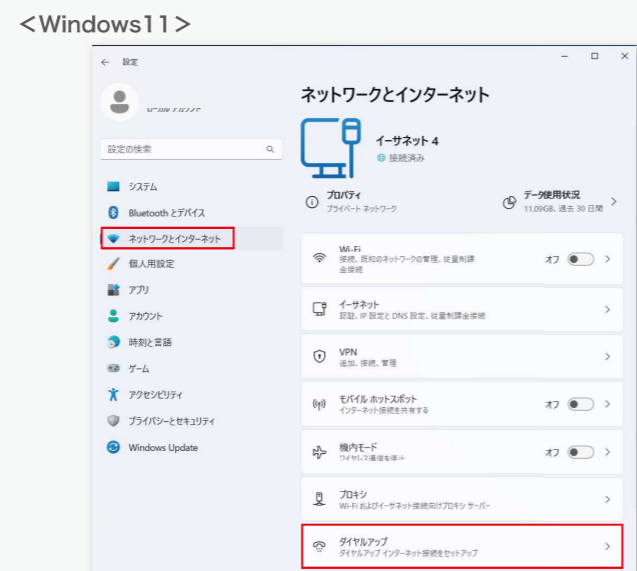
<Windows11>

設定

ローカル アカウント

設定の検索

システム
Bluetooth とデバイス
ネットワークとインターネット
個人用設定
アプリ
アカウント
時刻と言語
ゲーム
アクセシビリティ
プライバシーとセキュリティ
Windows Update

ネットワークとインターネット

イーサネット 4
接続済み

プロパティ
プライベート ネットワーク

データ使用状況
11.09GB、過去 30 日間

Wi-Fi
接続、既知のネットワークの管理、従量制課金接続
オフ

イーサネット
認証、IP 設定と DNS 設定、従量制課金ネットワーク

VPN
追加、接続、管理

モバイル ホットスポット
インターネット接続を共有する
オフ

機内モード
ワイヤレス通信を停止
オフ

プロキシ
Wi-Fi およびイーサネット接続用プロキシ サーバー

ダイヤルアップ
ダイヤルアップ インターネット接続をセットアップ